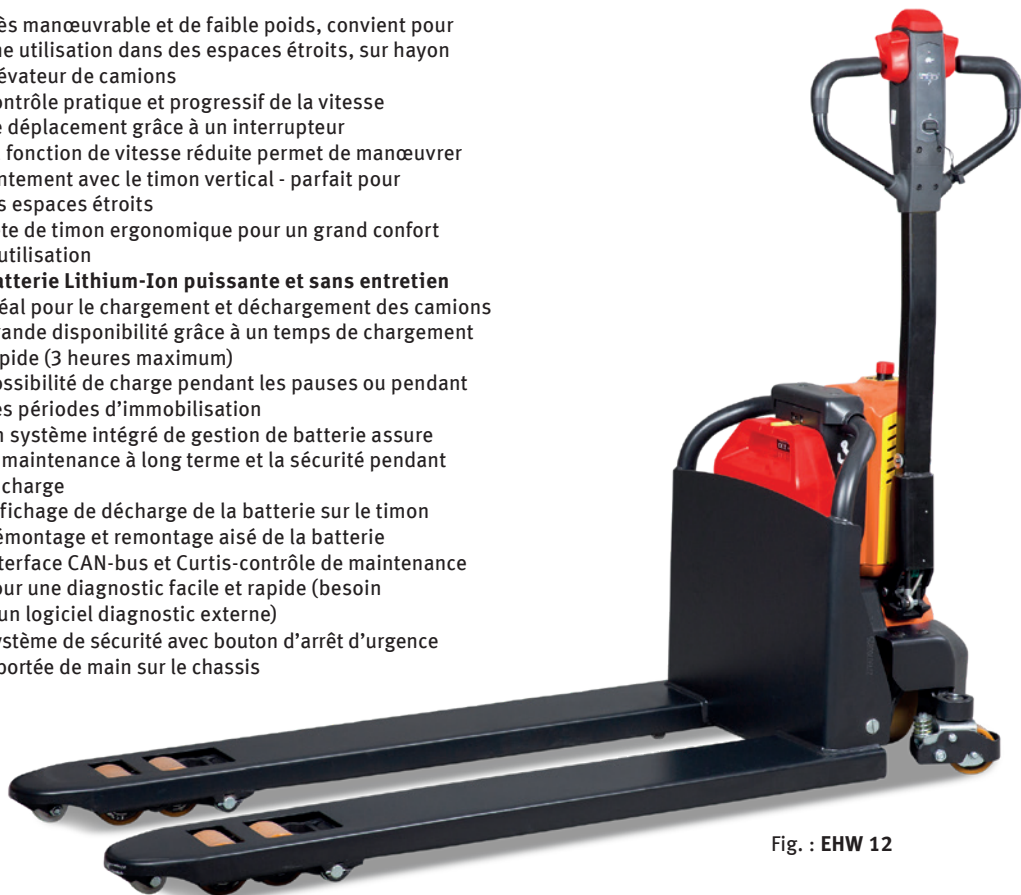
ès manœuvrable et de faible poids, convient pour ne utilisation dans des espaces étroits, sur hayon évateur de camions

ontrôle pratique et progressif de la vitesse e déplacement grâce à un interrupteur

fonction de vitesse réduite permet de manœuvrer ntement avec le timon vertical - parfait pour s espaces étroits

te de timon ergonomique pour un grand confort utilisation

atterie Lithium-Ion puissante et sans entretien

éal pour le chargement et déchargement des camions

ande disponibilité grâce à un temps de chargement pide (3 heures maximum)

ossibilité de charge pendant les pauses ou pendant es périodes d'immobilisation

n système intégré de gestion de batterie assure maintenance à long terme et la sécurité pendant charge

fichage de décharge de la batterie sur le timon

émontage et remontage aisé de la batterie

terface CAN-bus et Curtis-contrôle de maintenance our une diagnostic facile et rapide (besoin un logiciel diagnostic externe)

ystème de sécurité avec bouton d'arrêt d'urgence portée de main sur le chassis

Fig. : EHW 12